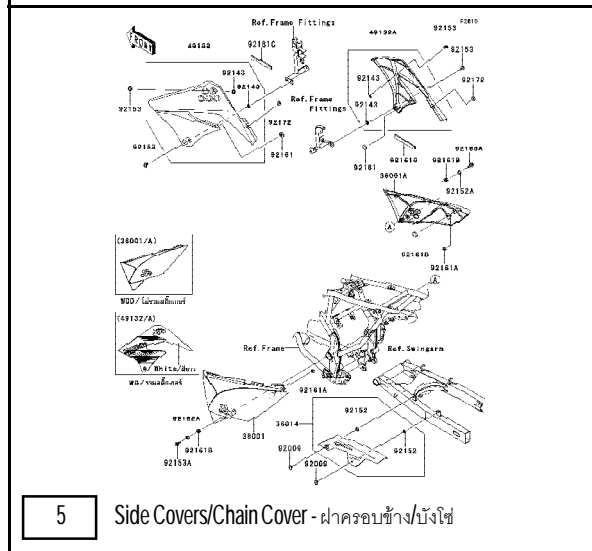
FRONT
Ref.Frame Fittings
49132
92161C
49132A
F2610
92153
92153
92143
92143
92172
92143
92153
92143
Ref.Frame Fittings
92172
92152
92161
92161
92161C
92152A
92161B
92152A
36001A
A
92161D
92161A
(36001/A)
W/O/ไม่รวมสติ๊กเกอร์
A
(49132/A)
W/White/ขาว
W/D/รวมสติ๊กเกอร์
Ref.Frame
Ref.Swingarm
92161A
92152A
92152
92161B
36014
92153A
36001
92009
92152
92009

5
Side Covers/Chain Cover - ฝาครอบข้าง/บังโซ่